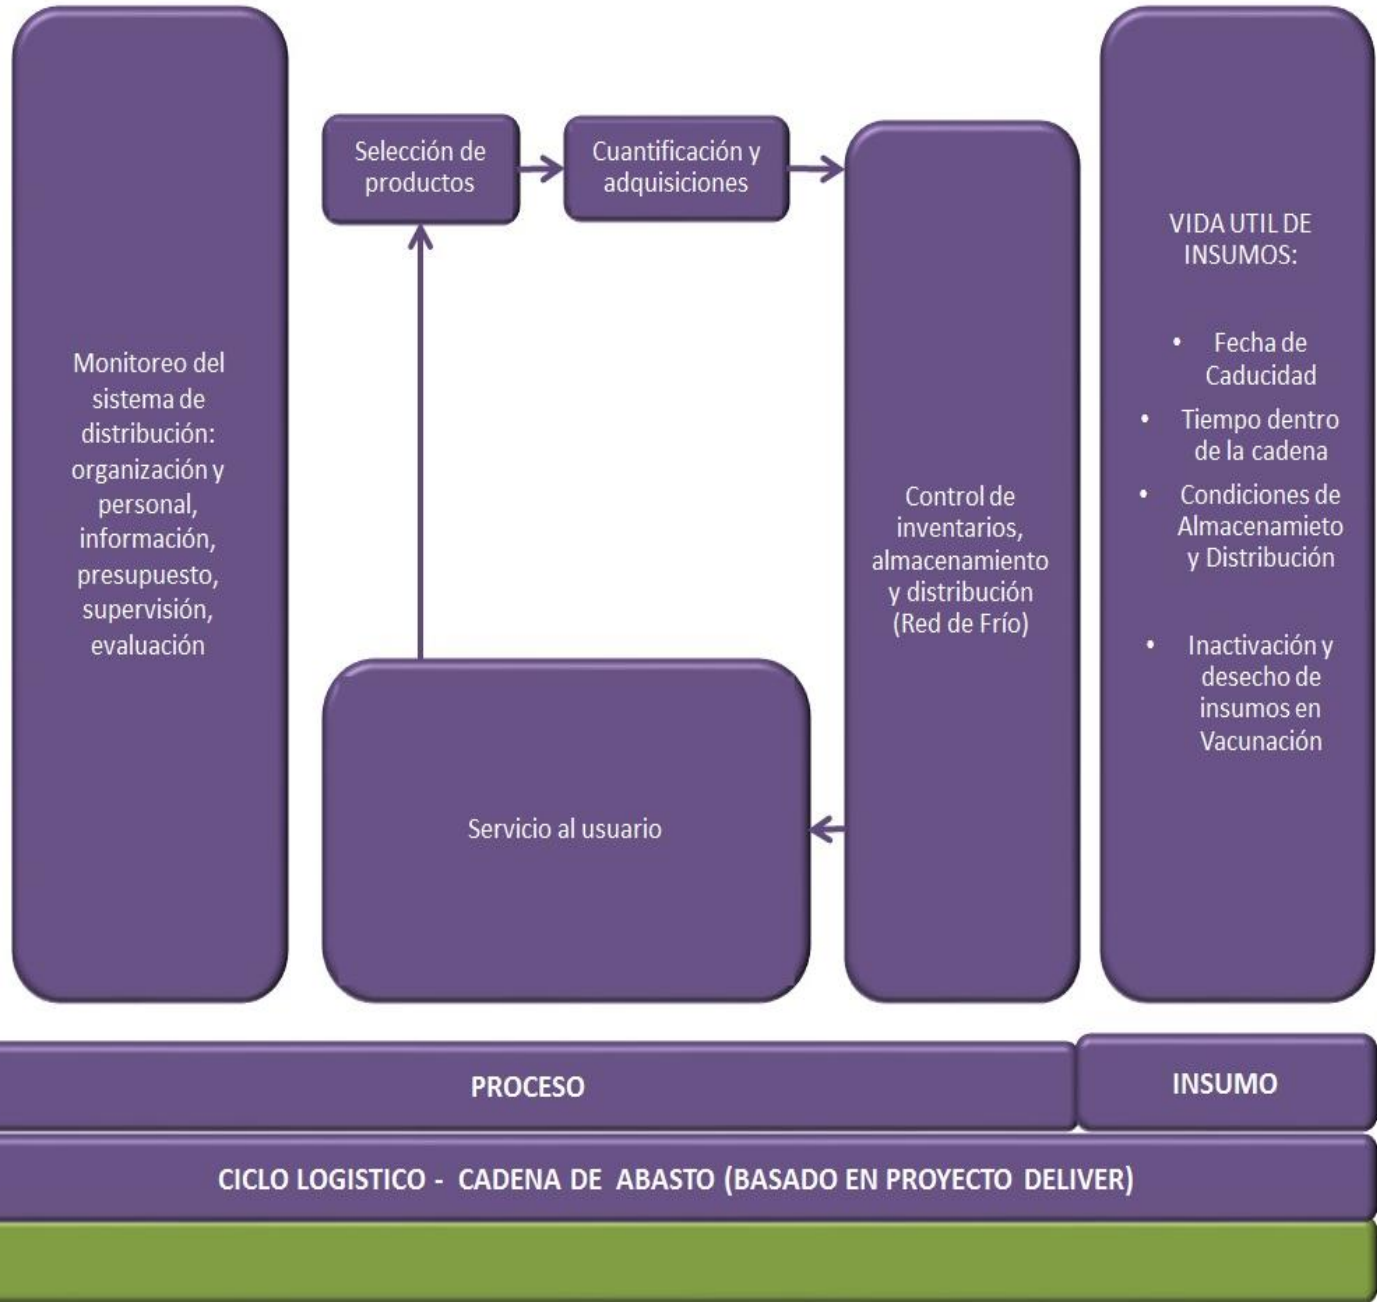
Monitoreo del sistema de distribución: organización y personal, información, presupuesto, supervisión, evaluación

Selección de productos

Cuantificación y adquisiciones

Control de inventarios, almacenamiento y distribución (Red de Frío)

Servicio al usuario

VIDA UTIL DE INSUMOS:

- Fecha de Caducidad
- Tiempo dentro de la cadena
- Condiciones de Almacenamieto y Distribución
- Inactivación y desecho de insumos en Vacunación

PROCESO

INSUMO

CICLO LOGISTICO - CADENA DE ABASTO (BASADO EN PROYECTO DELIVER)